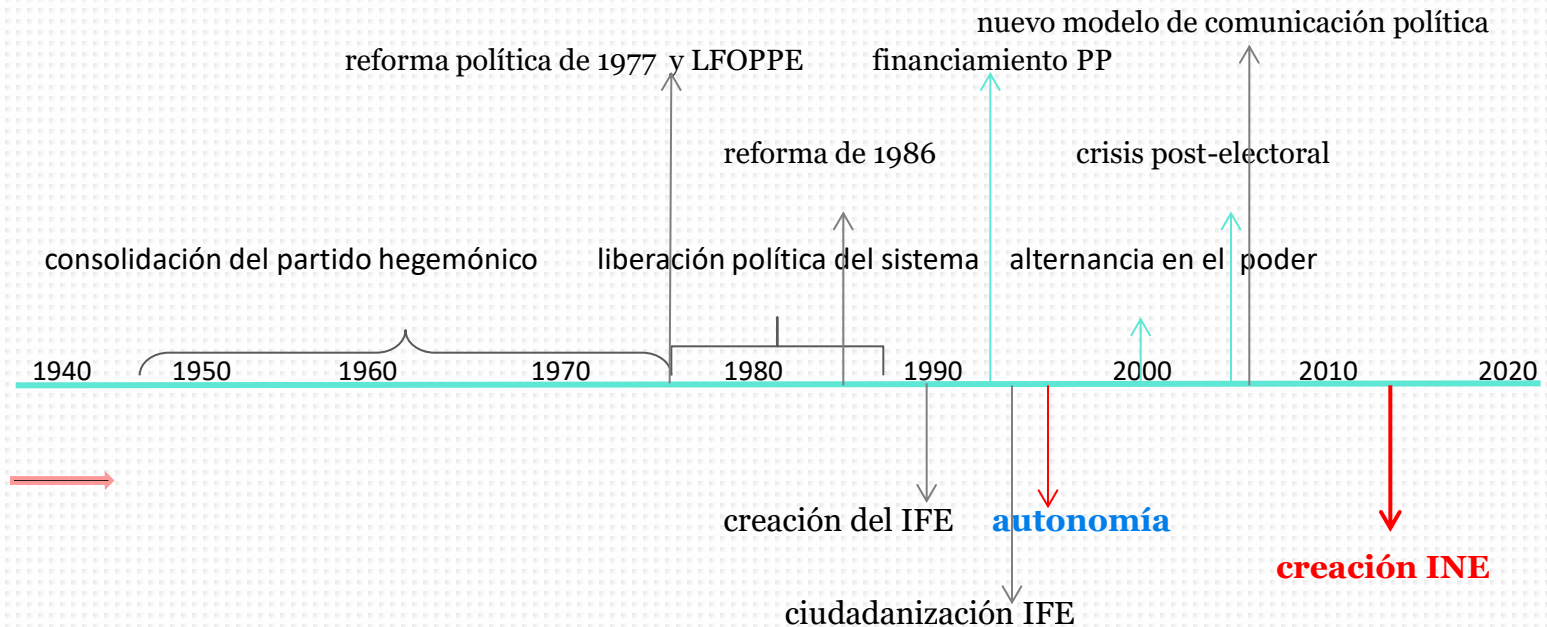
nuevo modelo de comunicación política

reforma política de 1977 y LFOPPE

financiamiento PP

reforma de 1986

crisis post-electoral

consolidación del partido hegemónico

liberación política del sistema

alternancia en el poder

1940 1950 1960 1970 1980 1990 2000 2010 2020

creación del IFE

autonomía

creación INE

ciudadanización IFE